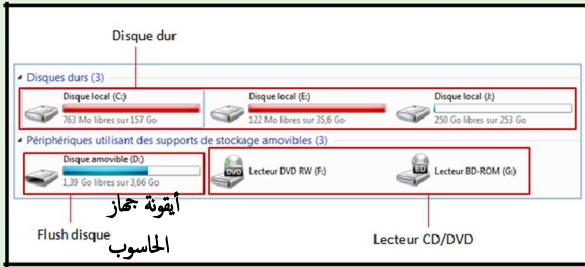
Disque dur

Disques durs (3)

Disque local (C:)
763 Mo libres sur 157 Go

Disque local (E:)
122 Mo libres sur 35,6 Go

Disque local (J:)
250 Go libres sur 253 Go

Périphériques utilisant des supports de stockage amovibles (3)

Disque amovible (D:)
1,39 Go libres sur 3,66 Go

DVD
Lecteur DVD RW (F:)

BD
Lecteur BD-ROM (G:)

أيقونة جهاز الحاسوب

Flush disque

Lecteur CD/DVD